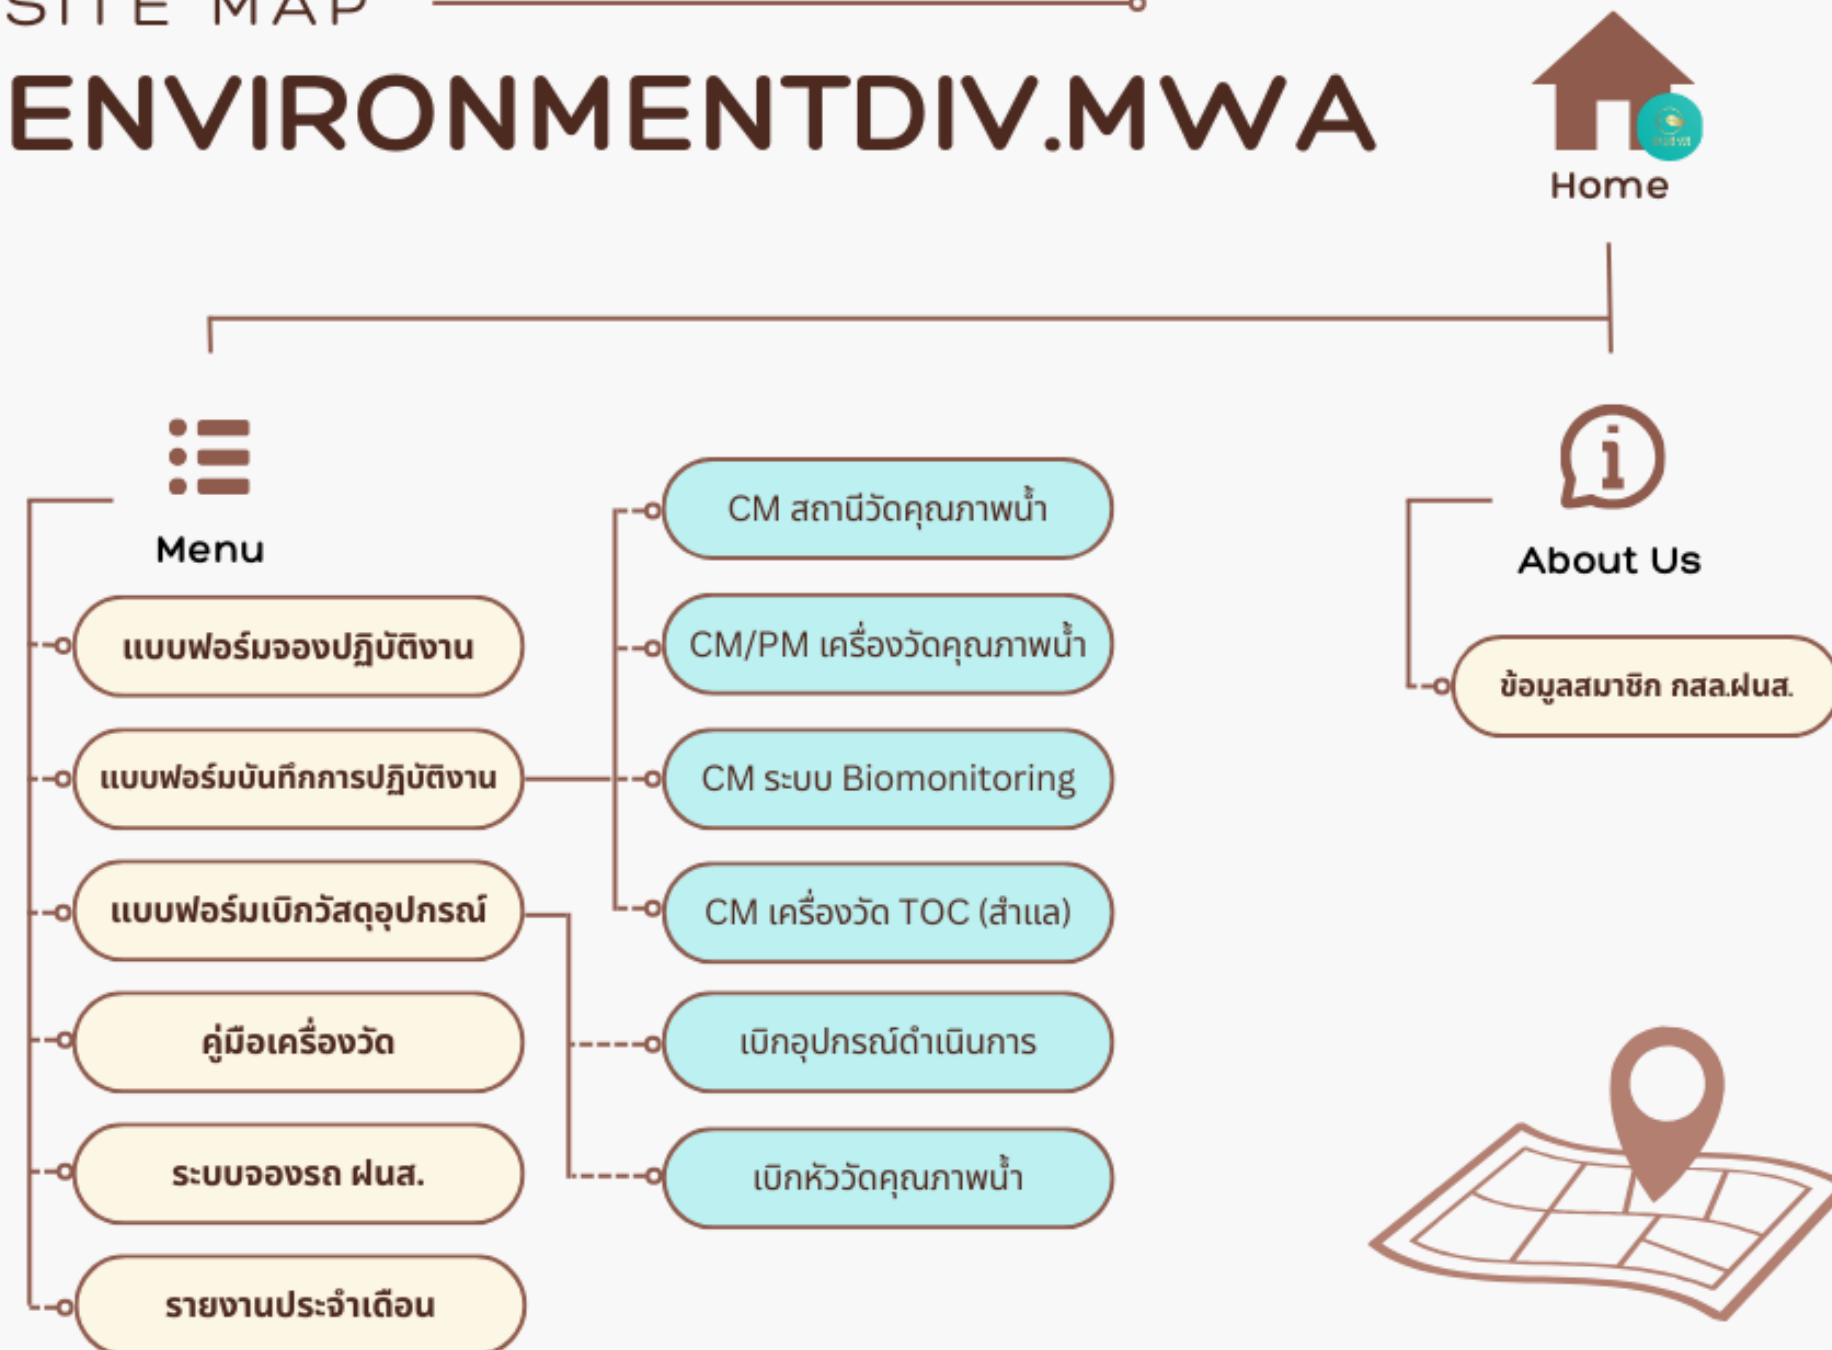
SITE MAP

ENVIRONMENTDIV.MWA

Home

Menu

แบบฟอร์มจองปฏิบัติงาน

แบบฟอร์มบันทึกการปฏิบัติงาน

แบบฟอร์มเบิกวัสดุอุปกรณ์

คู่มือเครื่องวัด

ระบบจองรถ ฝนส.

รายงานประจำเดือน

CM สถานีวัดคุณภาพน้ำ

CM/PM เครื่องวัดคุณภาพน้ำ

CM ระบบ Biomonitoring

CM เครื่องวัด TOC (สำแล)

เบิกอุปกรณ์ดำเนินการ

เบิกหัววัดคุณภาพน้ำ

About Us

ข้อมูลสมาชิก กสล.ฝนส.